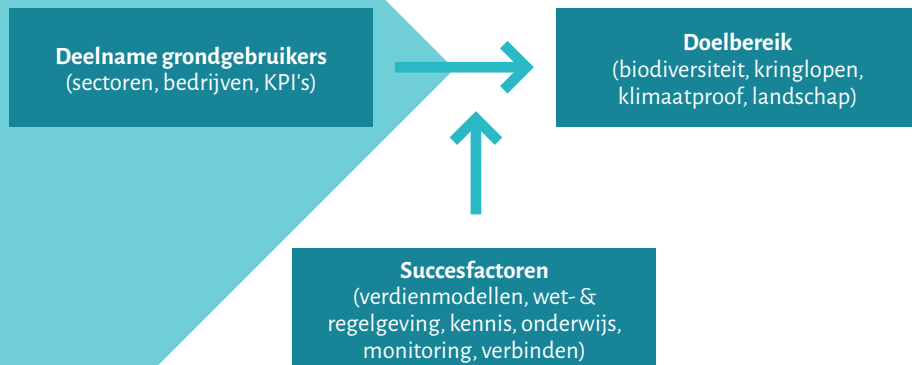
**Deelname grondgebruikers**
(sectoren, bedrijven, KPI's)

**Doelbereik**
(biodiversiteit, kringlopen, klimaatproof, landschap)

**Succesfactoren**
(verdienmodellen, wet- & regelgeving, kennis, onderwijs, monitoring, verbinden)